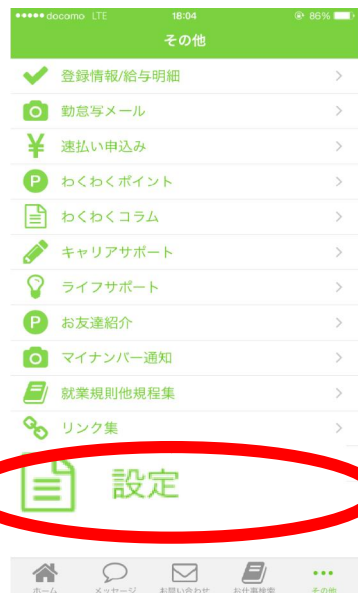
●●●●● docomo LTE 18:04 86%

その他

登録情報/給与明細 >

勤怠写メール >

速払い申込み >

わくわくポイント >

わくわくコラム >

キャリアサポート >

ライフサポート >

お友達紹介 >

マイナンバー通知 >

就業規則他規程集 >

リンク集 >

設定

ホーム　メッセージ　お問い合わせ　お仕事検索　その他